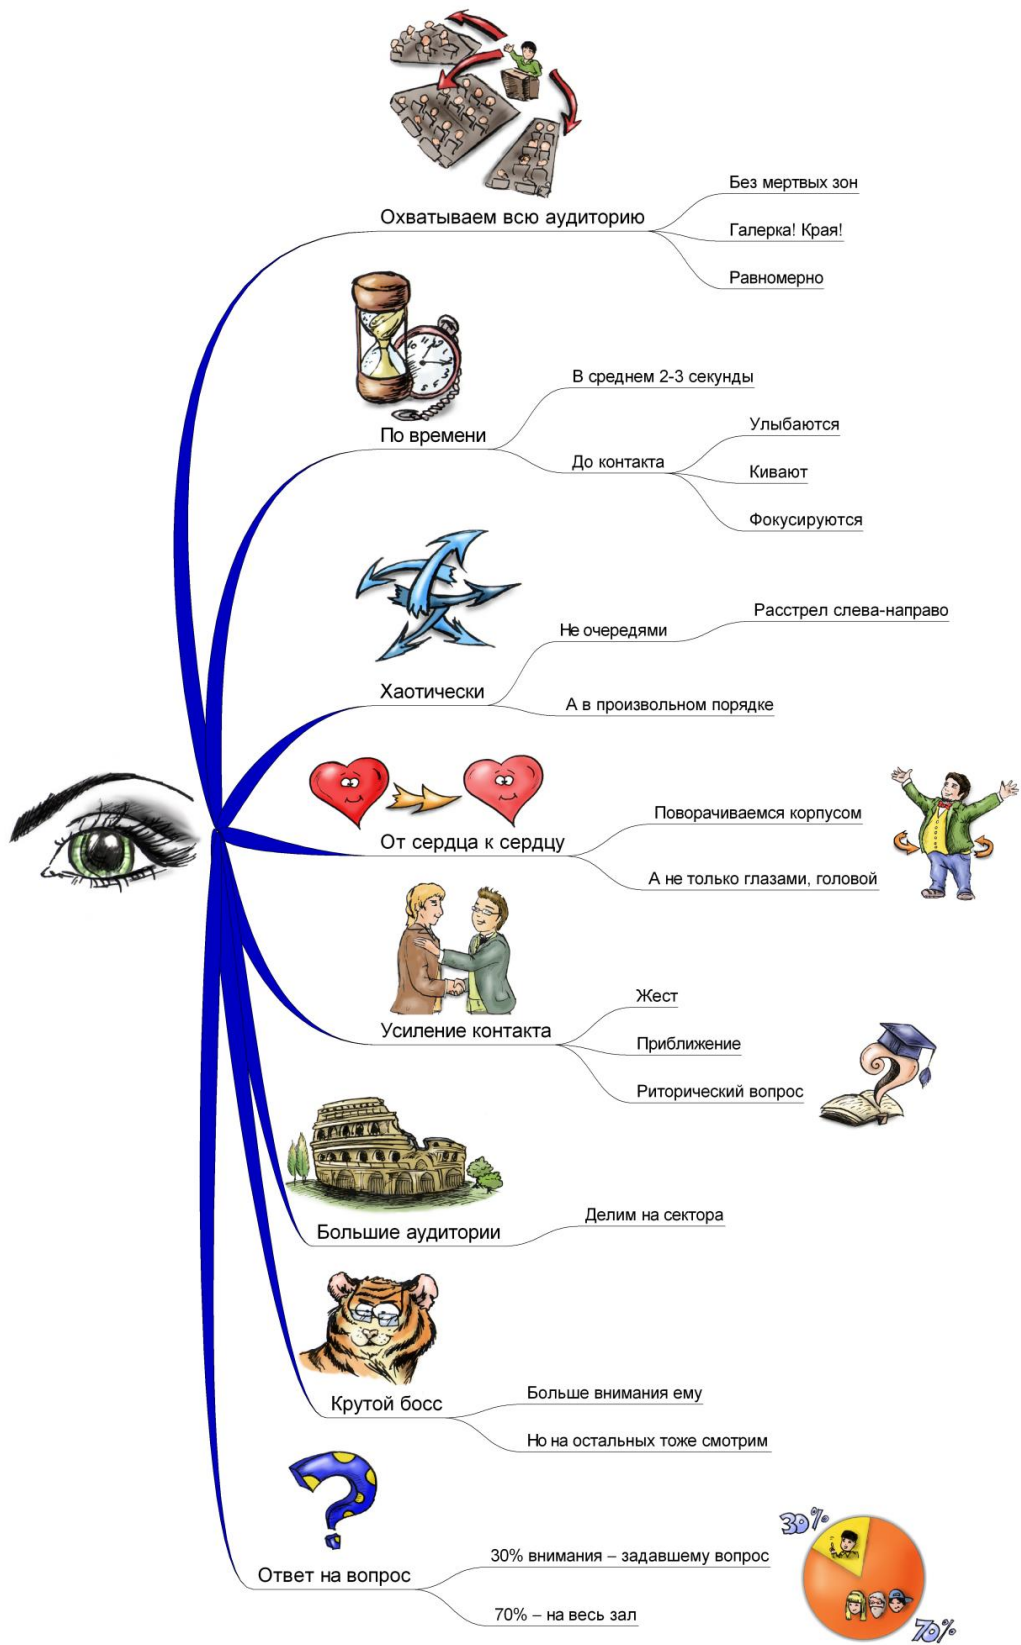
Охватываем всю аудиторию

Без мертвых зон

Галерка! Края!

Равномерно

По времени

В среднем 2-3 секунды

До контакта

Улыбаются

Кивают

Фокусируются

Хаотически

Не очередями

Расстрел слева-направо

А в произвольном порядке

От сердца к сердцу

Поворачиваемся корпусом

А не только глазами, головой

Усиление контакта

Жест

Приближение

Риторический вопрос

Большие аудитории

Делим на сектора

Крутой босс

Больше внимания ему

Но на остальных тоже смотрим

Ответ на вопрос

30% внимания – задавшему вопрос

70% – на весь зал

30%

70%